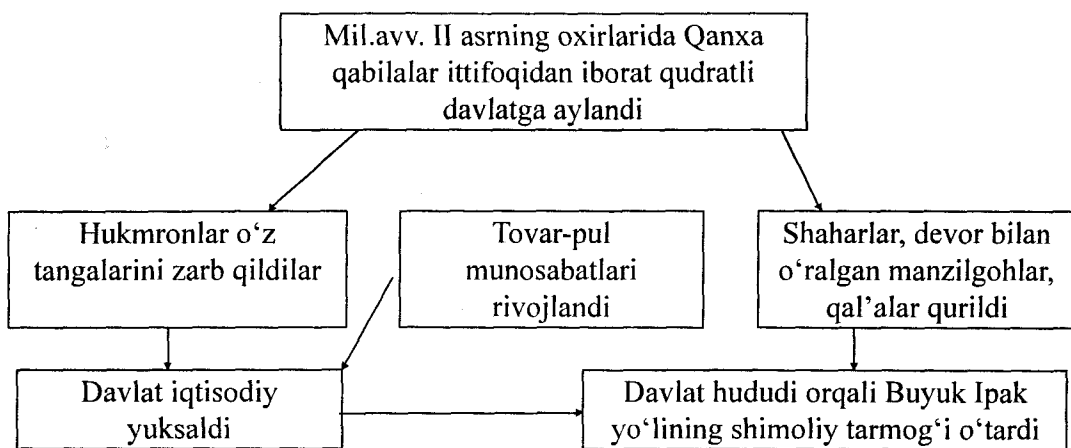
Mil.avv. II asrning oxirlarida Qanxa qabilalar ittifoqidan iborat qudratli davlatga aylandi

Hukmronlar o‘z tangalarini zarb qildilar

Tovar-pul munosabatlari rivojlandi

Shaharlar, devor bilan o‘ralgan manzilgohlar, qal’alar qurildi

Davlat iqtisodiy yuksaldi

Davlat hududi orqali Buyuk Ipak yo‘lining shimoliy tarmog‘i o‘tardi